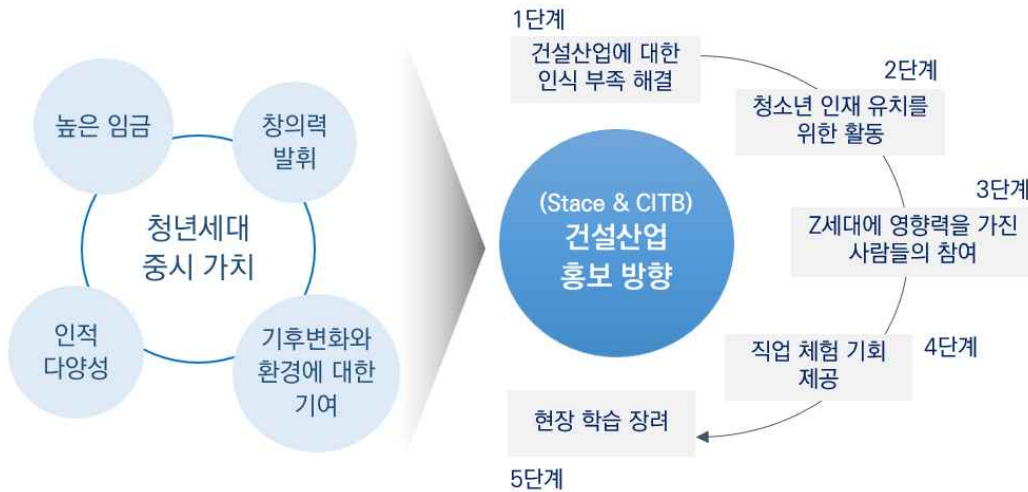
높은 임금

창의력 발휘

청년세대 중시 가치

인적 다양성

기후변화와 환경에 대한 기여

(Stace & CITB) 건설산업 홍보 방향

1단계
건설산업에 대한 인식 부족 해결

2단계
청소년 인재 유치를 위한 활동

3단계
Z세대에 영향력을 가진 사람들의 참여

4단계
직업 체험 기회 제공

5단계
현장 학습 장려